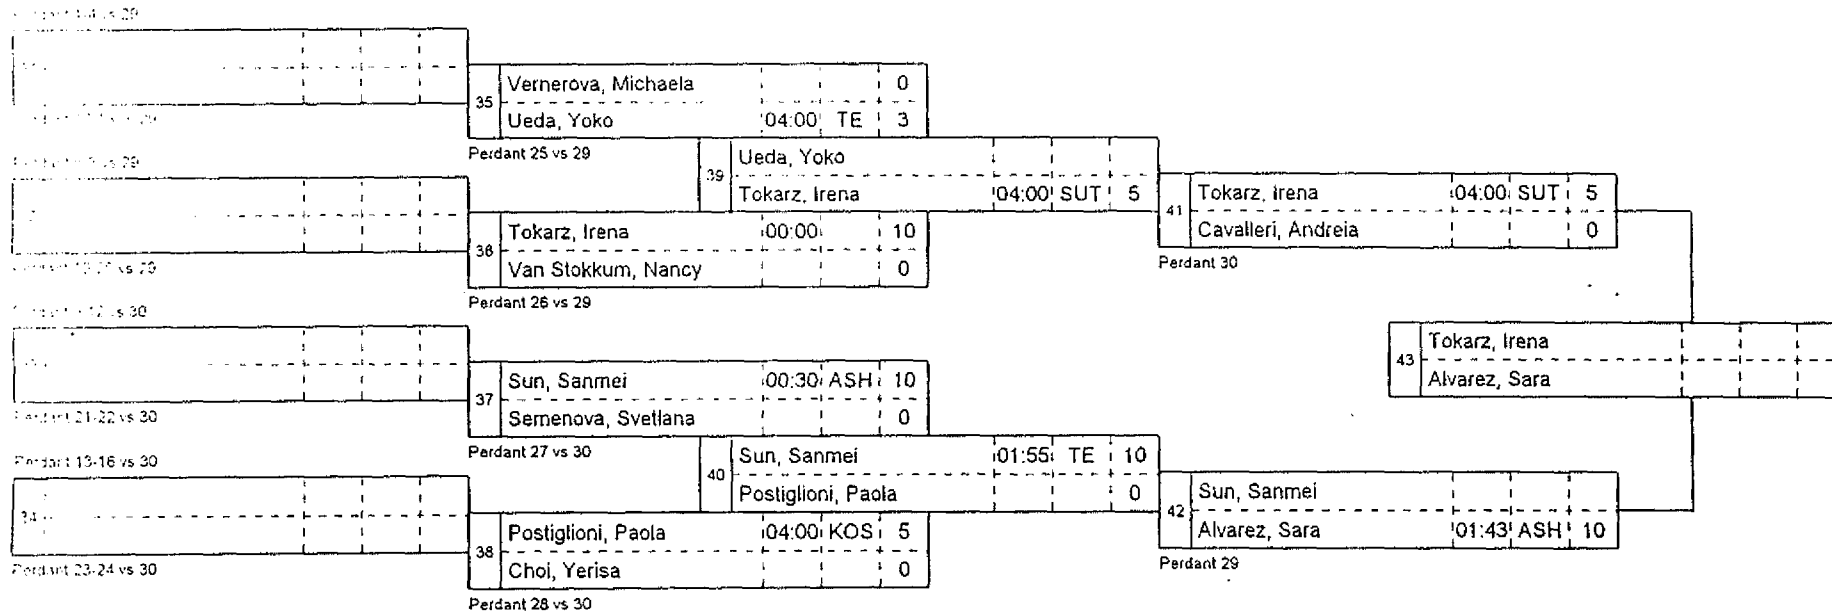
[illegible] vs 29

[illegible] vs 29

35 Vernerova, Michaela 0
Ueda, Yoko 04:00 TE 3

Perdant 25 vs 29

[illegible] vs 29

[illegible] vs 29

36 Tokarz, Irena 00:00 10
Van Stokkum, Nancy 0

Perdant 26 vs 29

39 Ueda, Yoko
Tokarz, Irena 04:00 SUT 5

41 Tokarz, Irena 04:00 SUT 5
Cavalleri, Andreia 0

Perdant 30

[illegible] 12 vs 30

Perdant 21-22 vs 30

37 Sun, Sanmei 00:30 ASH 10
Semenova, Svetlana 0

Perdant 27 vs 30

Perdant 13-16 vs 30

34

Perdant 23-24 vs 30

38 Postiglioni, Paola 04:00 KOS 5
Choi, Yerisa 0

Perdant 28 vs 30

40 Sun, Sanmei 01:55 TE 10
Postiglioni, Paola 0

42 Sun, Sanmei
Alvarez, Sara 01:43 ASH 10

Perdant 29

43 Tokarz, Irena
Alvarez, Sara